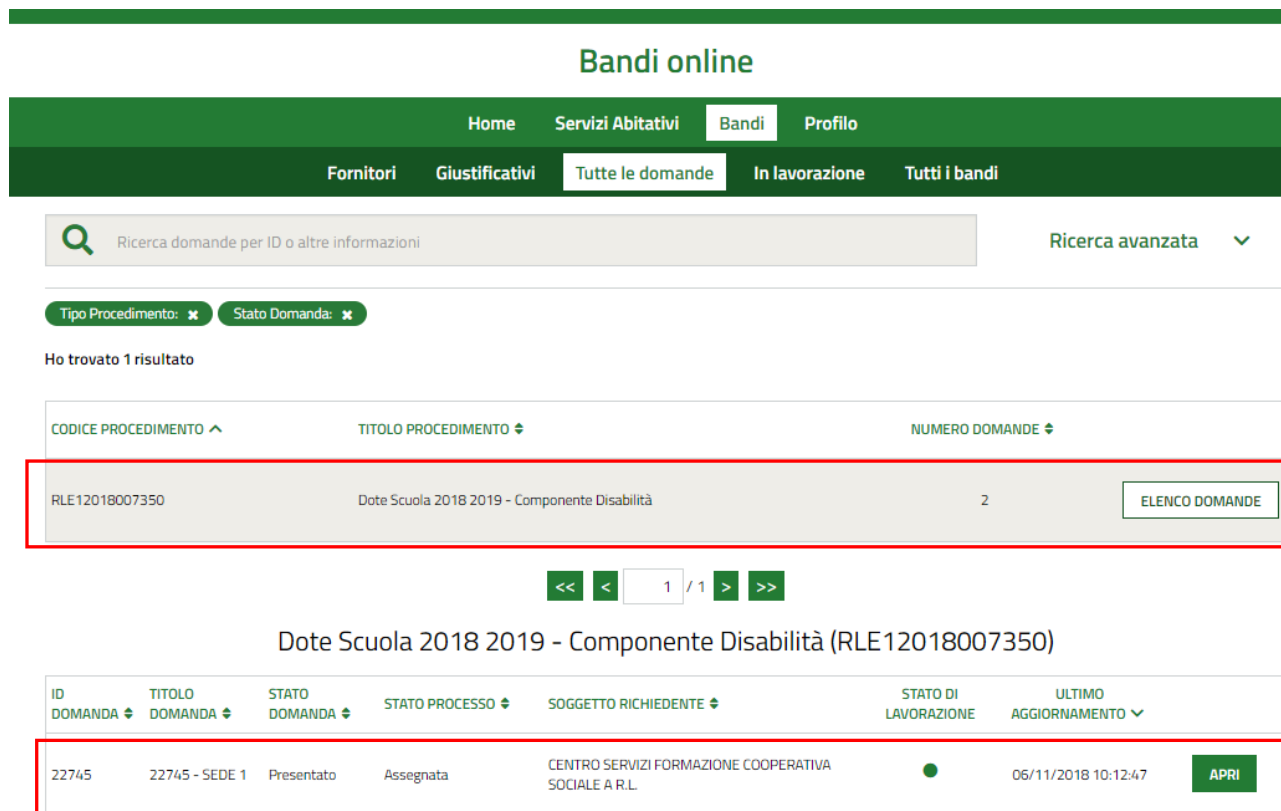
Bandi online

Home Servizi Abitativi Bandi Profilo

Fornitori Giustificativi Tutte le domande In lavorazione Tutti i bandi

Ricerca domande per ID o altre informazioni

Ricerca avanzata

Tipo Procedimento: ✖ Stato Domanda: ✖

Ho trovato 1 risultato

| CODICE PROCEDIMENTO | TITOLO PROCEDIMENTO | NUMERO DOMANDE | |
|---|---|---|---|
| RLE12018007350 | Dote Scuola 2018 2019 - Componente Disabilità | 2 | ELENCO DOMANDE |

<< < 1 / 1 > >>

Dote Scuola 2018 2019 - Componente Disabilità (RLE12018007350)

| ID DOMANDA | TITOLO DOMANDA | STATO DOMANDA | STATO PROCESSO | SOGGETTO RICHIEDENTE | STATO DI LAVORAZIONE | ULTIMO AGGIORNAMENTO | |
|---|---|---|---|---|---|---|---|
| 22745 | 22745 - SEDE 1 | Presentato | Assegnata | CENTRO SERVIZI FORMAZIONE COOPERATIVA SOCIALE A R.L. | | 06/11/2018 10:12:47 | APRI |